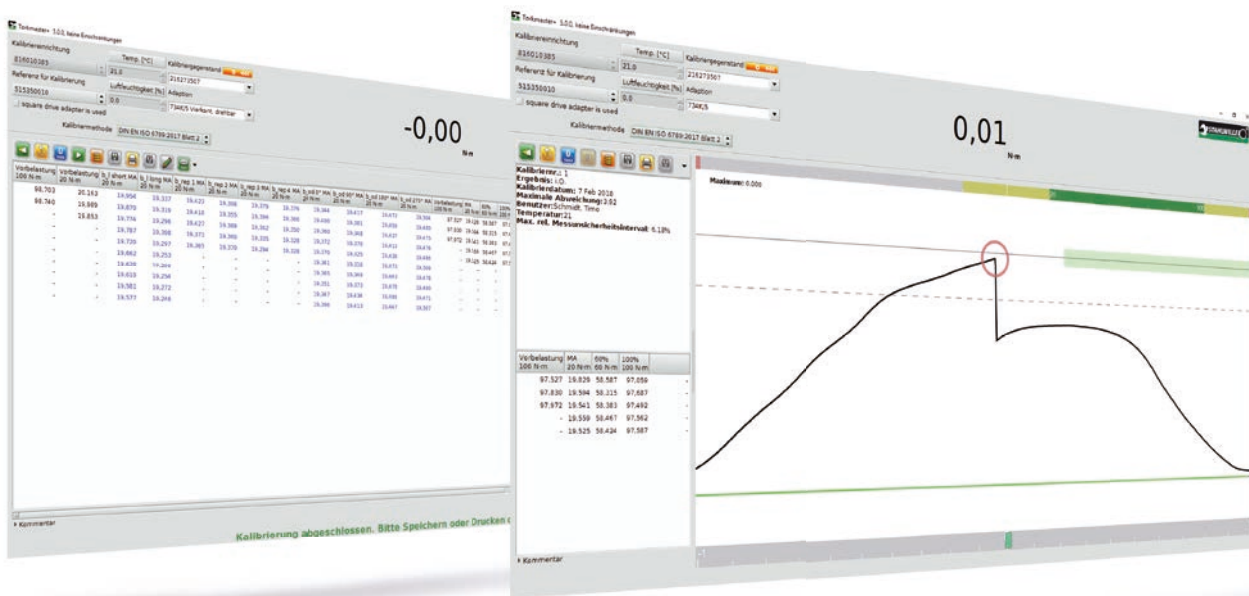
Torkmaster+ 3.0.0, keine Einschränkungen

Kalibriereinrichtung
816010385
Temp. [°C]
21,0
Kalibriergegenstand
216273507
Referenz für Kalibrierung
515350010
Luftfeuchtigkeit [%]
0,0
Adaption
734K/5 Vierkant, drehbar
square drive adapter is used
Kalibriermethode DIN EN ISO 6789:2017 Blatt 2

-0,00
N·m

| Vorbelastung 100 N·m | Vorbelastung 20 N·m | b_l short MA 20 N·m | b_l long MA 20 N·m | b_rep 1 MA 20 N·m | b_rep 2 MA 20 N·m | b_rep 3 MA 20 N·m | b_rep 4 MA 20 N·m | b_od 0° MA 20 N·m | b_od 90° MA 20 N·m | b_od 180° MA 20 N·m | b_od 270° MA 20 N·m | Vorbelastung MA 100 N·m |
|---|---|---|---|---|---|---|---|---|---|---|---|---|
| 98.703 | 20.163 | 19.954 | 19.317 | 19.423 | 19.398 | 19.379 | 19.376 | 19.384 | 19.417 | 19.472 | 19.394 | |
| 98.740 | 19.989 | 19.870 | 19.319 | 19.418 | 19.355 | 19.394 | 19.366 | 19.408 | 19.381 | 19.450 | 19.495 | |
| - | 19.853 | 19.756 | 19.296 | 19.427 | 19.389 | 19.362 | 19.350 | 19.360 | 19.348 | 19.437 | 19.415 | |
| - | - | 19.787 | 19.355 | 19.373 | 19.392 | 19.335 | 19.328 | 19.372 | 19.378 | 19.412 | 19.476 | |
| - | - | 19.729 | 19.297 | 19.365 | 19.339 | 19.394 | 19.328 | 19.370 | 19.425 | 19.436 | 19.446 | |
| - | - | 19.662 | 19.253 | - | - | - | - | 19.381 | 19.358 | 19.471 | 19.399 | |
| - | - | 19.659 | 19.264 | - | - | - | - | 19.385 | 19.369 | 19.493 | 19.478 | |
| - | - | 19.653 | 19.256 | - | - | - | - | 19.351 | 19.373 | 19.478 | 19.440 | |
| - | - | 19.581 | 19.272 | - | - | - | - | 19.367 | 19.436 | 19.495 | 19.471 | |
| - | - | 19.577 | 19.248 | - | - | - | - | 19.399 | 19.413 | 19.467 | 19.397 | |

Kommentar

Kalibrierung abgeschlossen. Bitte Speichern oder Drucken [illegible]

Torkmaster+ 3.0.0, keine Einschränkungen

Kalibriereinrichtung
816010385
Temp. [°C]
21,0
Kalibriergegenstand
216273507
Referenz für Kalibrierung
515350010
Luftfeuchtigkeit [%]
0,0
Adaption
734K/5
square drive adapter is used
Kalibriermethode DIN EN ISO 6789:2017 Blatt 2

0,01
N·m

STAHLWILLE

Kalibriernr.: 1
Ergebnis: i.O.
Kalibrierdatum: 7 Feb 2018
Maximale Abweichung: 3.92
Benutzer: Schmidt, Timo
Temperatur: 21
Max. rel. Messunsicherheitsintervall: 6.18%

Maximum: 0.000

| Vorbelastung 100 N·m | MA 20 N·m | 60% 60 N·m | 100% 100 N·m |
|---|---|---|---|
| 97.527 | 19.829 | 58.587 | 97.059 |
| 97.830 | 19.594 | 58.315 | 97.687 |
| 97.972 | 19.541 | 58.383 | 97.492 |
| - | 19.559 | 58.467 | 97.562 |
| - | 19.525 | 58.424 | 97.587 |

Kommentar